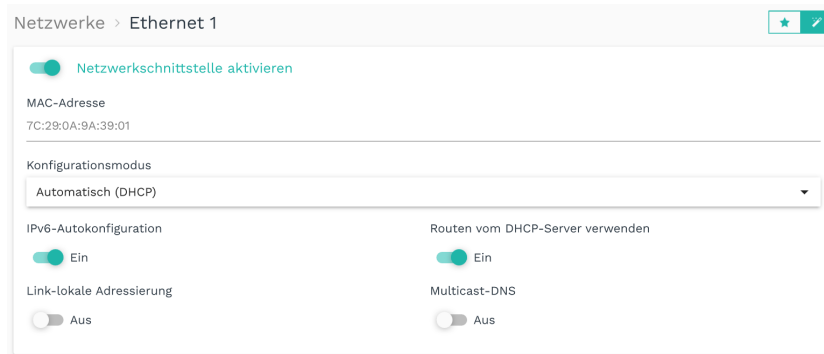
Netzwerke > Ethernet 1

Netzwerkschnittstelle aktivieren

MAC-Adresse
7C:29:0A:9A:39:01

Konfigurationsmodus
Automatisch (DHCP)

IPv6-Autokonfiguration
Ein

Routen vom DHCP-Server verwenden
Ein

Link-lokale Adressierung
Aus

Multicast-DNS
Aus